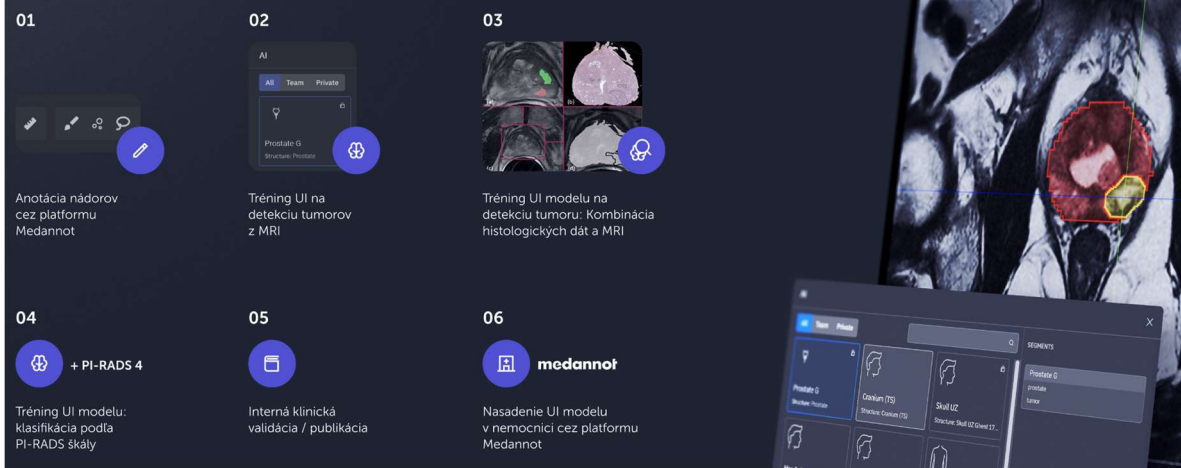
01

Anotácia nádorov cez platformu Medannot

02

AI

All Team Private

Prostate G
Structure: Prostate

Tréning UI na detekciu tumorov z MRI

03

Tréning UI modelu na detekciu tumoru: Kombinácia histologických dát a MRI

04

+ PI-RADS 4

Tréning UI modelu: klasifikácia podľa PI-RADS škály

05

Interná klinická validácia / publikácia

06

medannot

Nasadenie UI modelu v nemocnici cez platformu Medannot

All Team Private

X

SEGMENTS

Prostate G
prostate
tumor

Prostate G
Structure: Prostate

Cranium (TS)
Structure: Cranium (TS)

Skull UZ
Structure: Skull UZ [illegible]